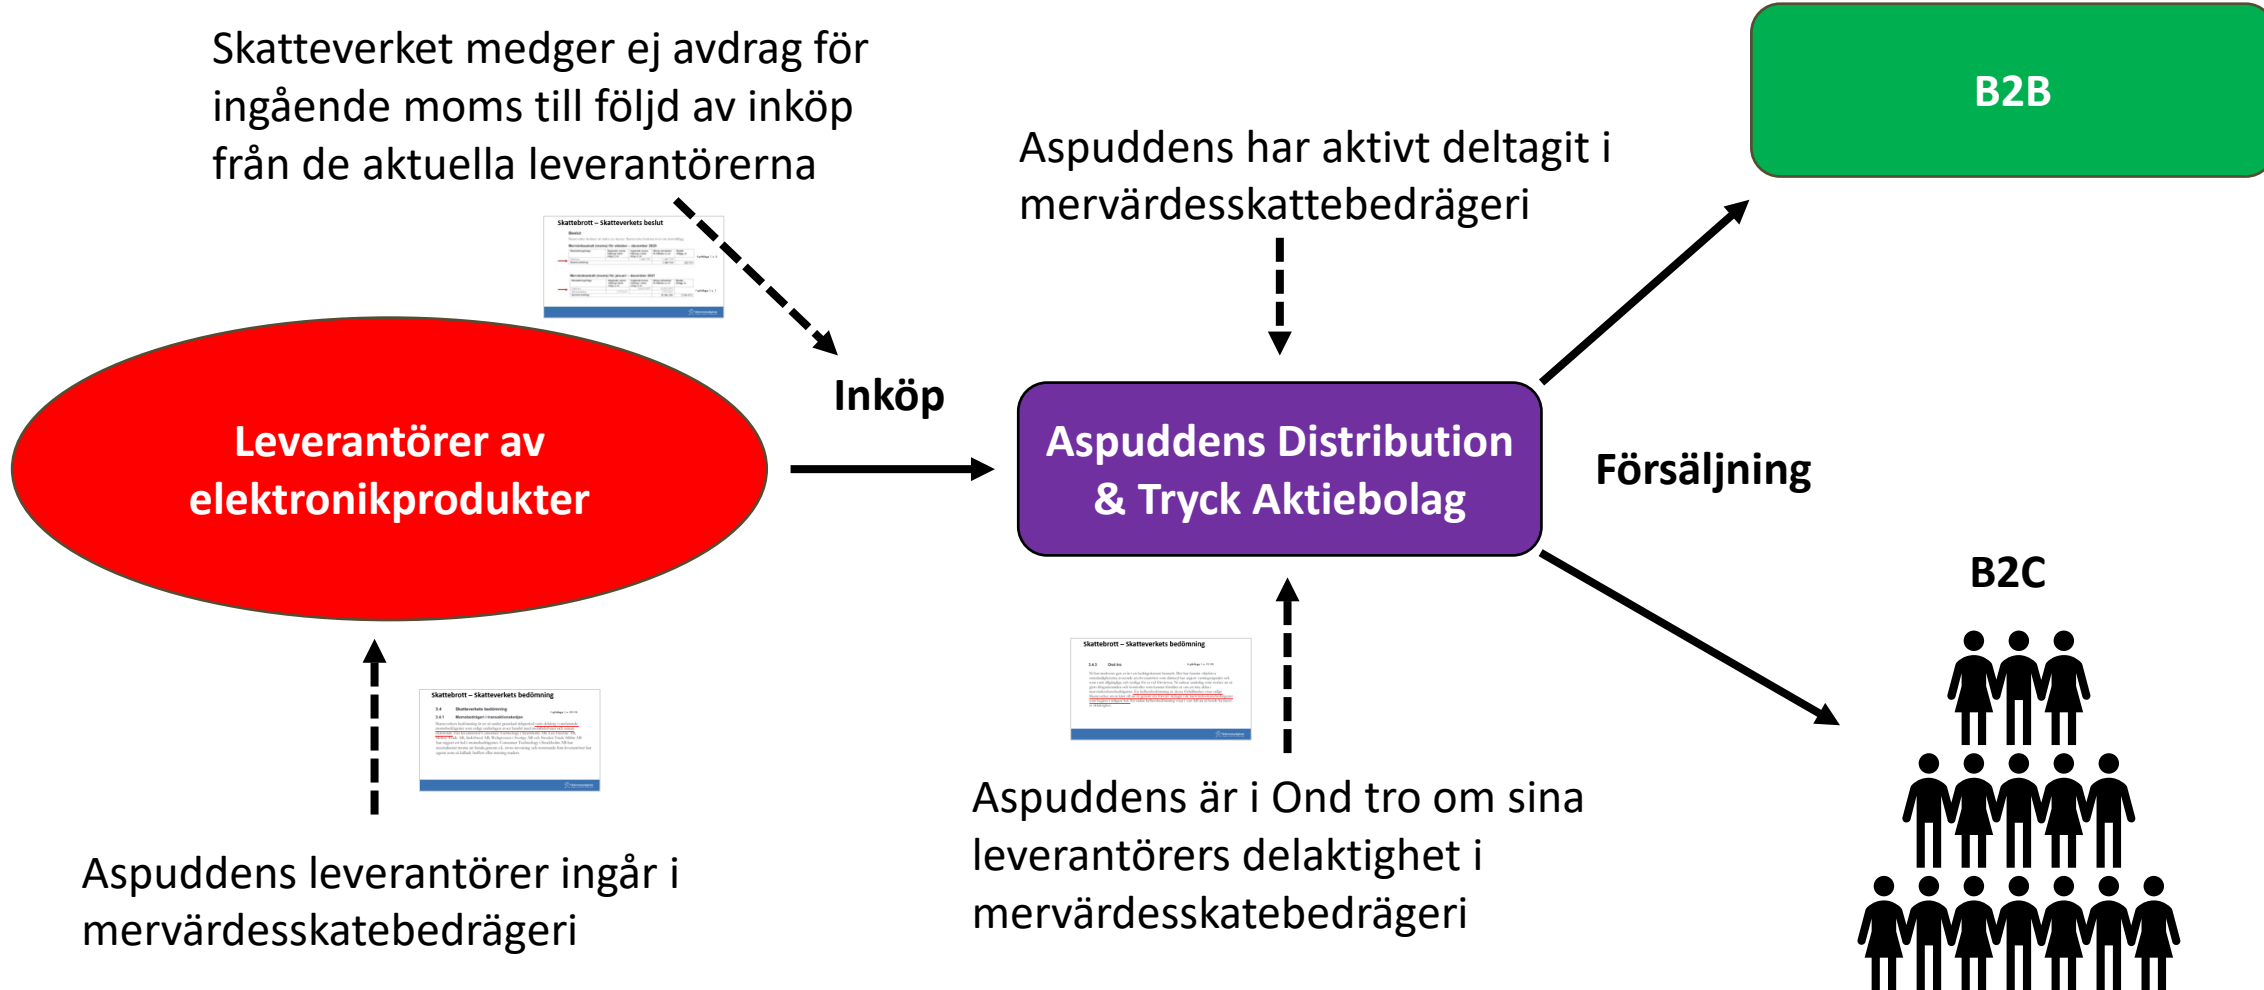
Skatteverket medger ej avdrag för ingående moms till följd av inköp från de aktuella leverantörerna

B2B

Aspuddens har aktivt deltagit i mervärdesskattebedrägeri

Skattebrott – Skatteverkets beslut

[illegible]

Inköp

Leverantörer av elektronikprodukter

Aspuddens Distribution & Tryck Aktiebolag

Försäljning

B2C

Skattebrott – Skatteverkets bedömning

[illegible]

Skattebrott – Skatteverkets bedömning

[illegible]

Aspuddens är i Ond tro om sina leverantörers delaktighet i mervärdesskatebedrägeri

Aspuddens leverantörer ingår i mervärdesskatebedrägeri